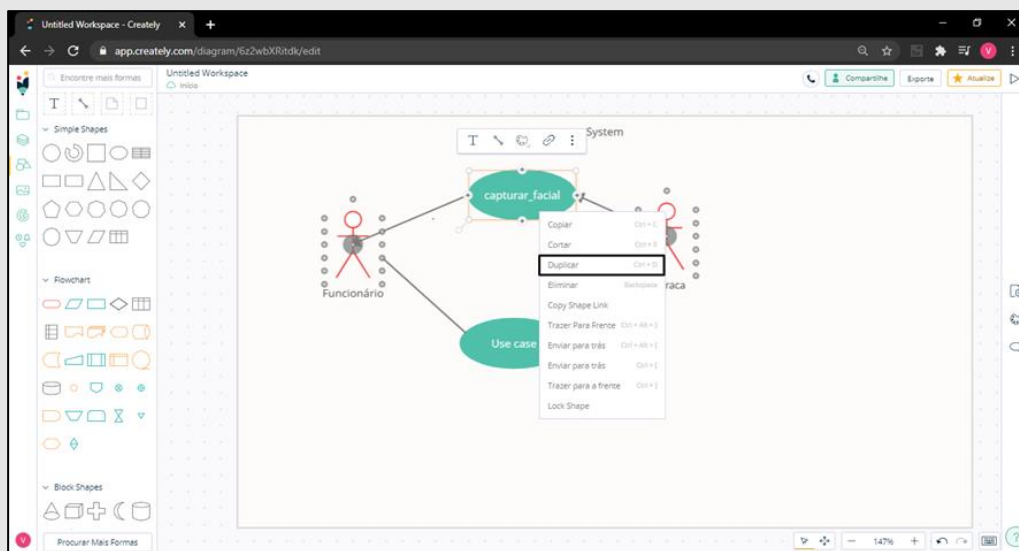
Untitled Workspace - Creately

app.creately.com/diagram/6z2wbXRitdk/edit

Encontre mais formas

Untitled Workspace
Início

Compartilhe
Exporte
Atualize

Simple Shapes

Flowchart

Block Shapes

Procurar Mais Formas

System

capturar_facial

Funcionário

raca

Use case

Copiar Ctrl + C
Cortar Ctrl + X
Duplicar Ctrl + D
Eliminar Backspace
Copy Shape Link
Trazer Para Frente Ctrl + Alt + ]
Enviar para trás Ctrl + Alt + [
Enviar para trás Ctrl + [
Trazer para a frente Ctrl + ]
Lock Shape

147%